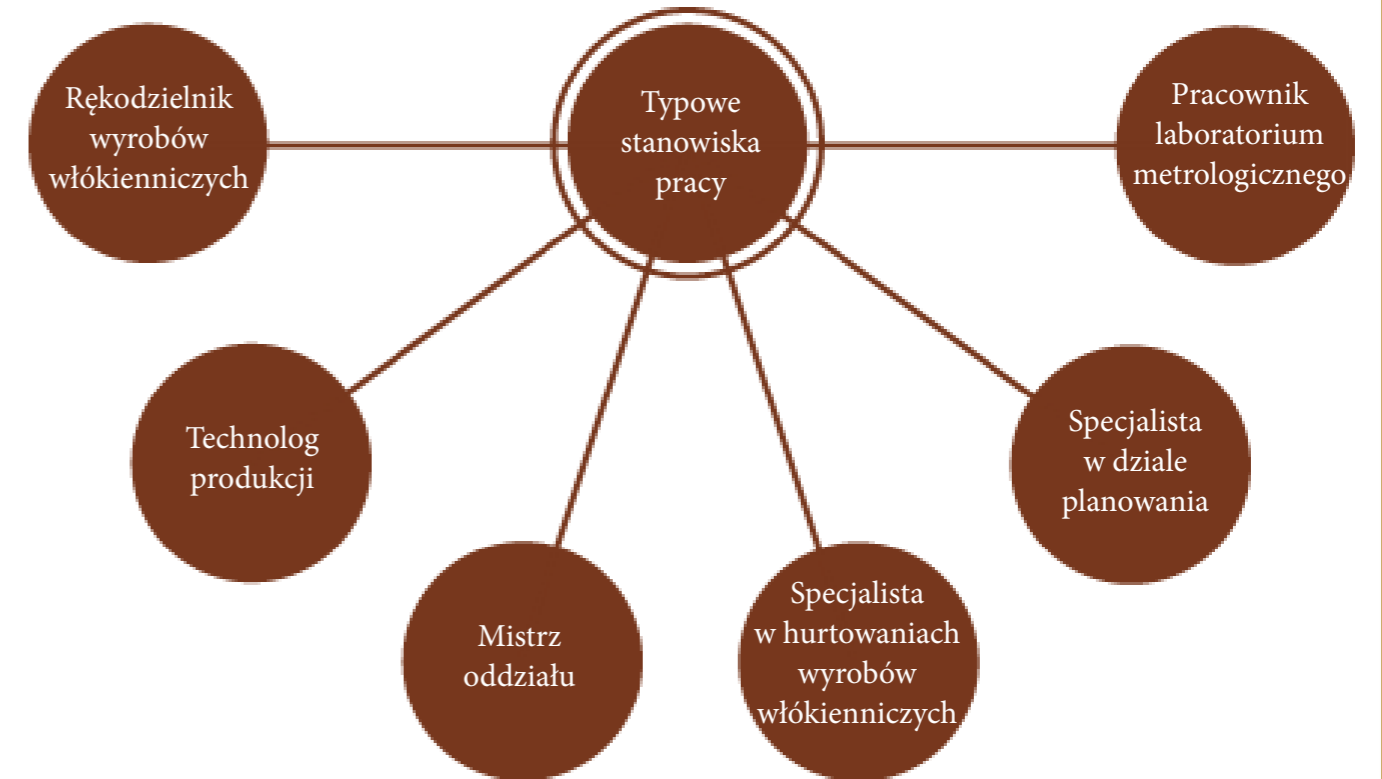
Typowe stanowiska pracy

Rękodzielnik wyrobów włókienniczych

Pracownik laboratorium metrologicznego

Technolog produkcji

Specjalista w dziale planowania

Mistrz oddziału

Specjalista w hurtowaniach wyrobów włókienniczych